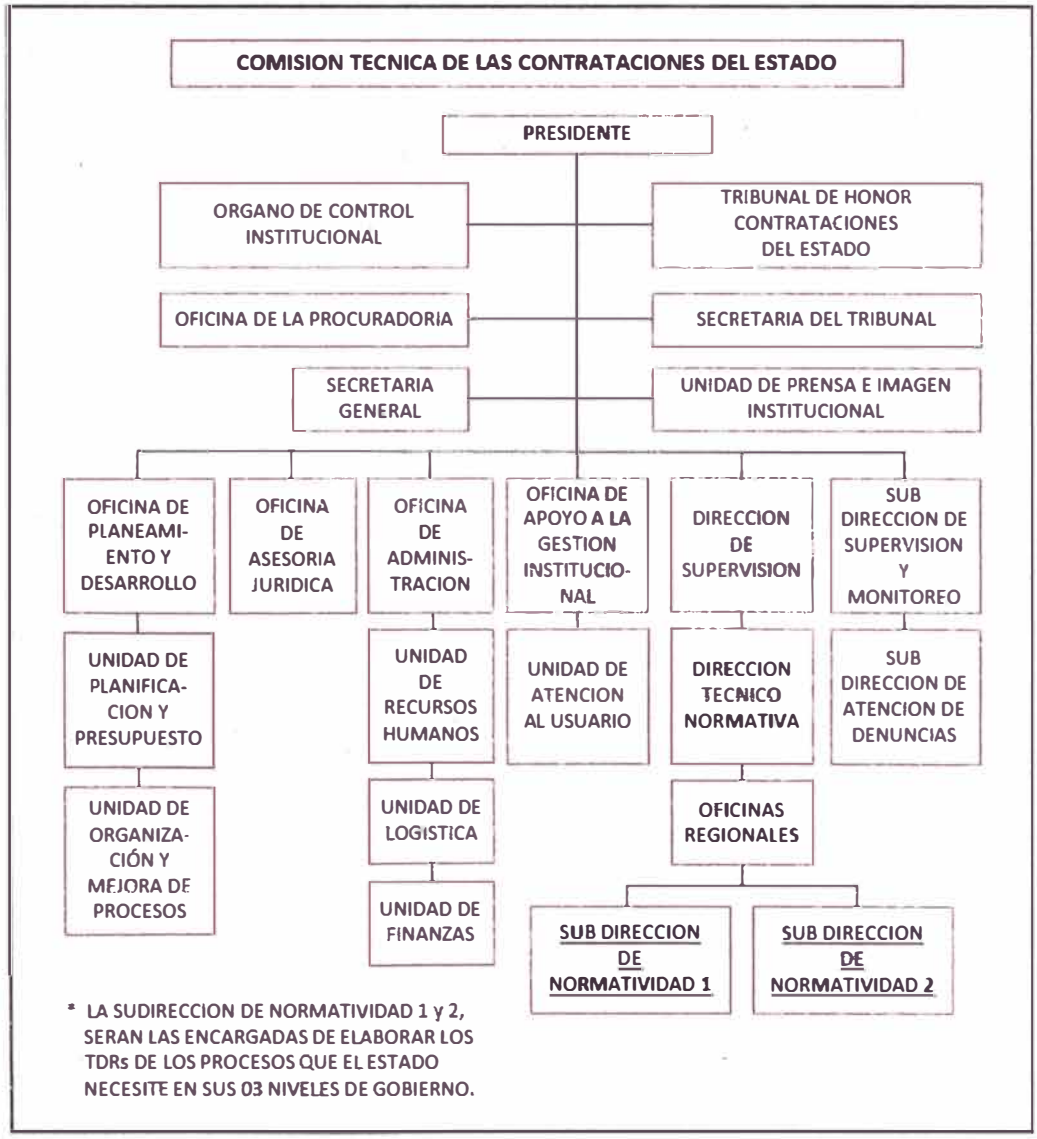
COMISION TECNICA DE LAS CONTRATACIONES DEL ESTADO

PRESIDENTE

ORGANO DE CONTROL INSTITUCIONAL

TRIBUNAL DE HONOR CONTRATACIONES DEL ESTADO

OFICINA DE LA PROCURADORIA

SECRETARIA DEL TRIBUNAL

SECRETARIA GENERAL

UNIDAD DE PRENSA E IMAGEN INSTITUCIONAL

OFICINA DE PLANEAMIENTO Y DESARROLLO

OFICINA DE ASESORIA JURIDICA

OFICINA DE ADMINISTRACION

OFICINA DE APOYO A LA GESTION INSTITUCIONAL

DIRECCION DE SUPERVISION

SUB DIRECCION DE SUPERVISION Y MONITOREO

UNIDAD DE PLANIFICACION Y PRESUPUESTO

UNIDAD DE RECURSOS HUMANOS

UNIDAD DE ATENCION AL USUARIO

DIRECCION TECNICO NORMATIVA

SUB DIRECCION DE ATENCION DE DENUNCIAS

UNIDAD DE ORGANIZACIÓN Y MEJORA DE PROCESOS

UNIDAD DE LOGISTICA

OFICINAS REGIONALES

UNIDAD DE FINANZAS

SUB DIRECCION DE NORMATIVIDAD 1

SUB DIRECCION DE NORMATIVIDAD 2

* LA SUDIRECCION DE NORMATIVIDAD 1 y 2, SERAN LAS ENCARGADAS DE ELABORAR LOS TDRs DE LOS PROCESOS QUE EL ESTADO NECESITE EN SUS 03 NIVELES DE GOBIERNO.